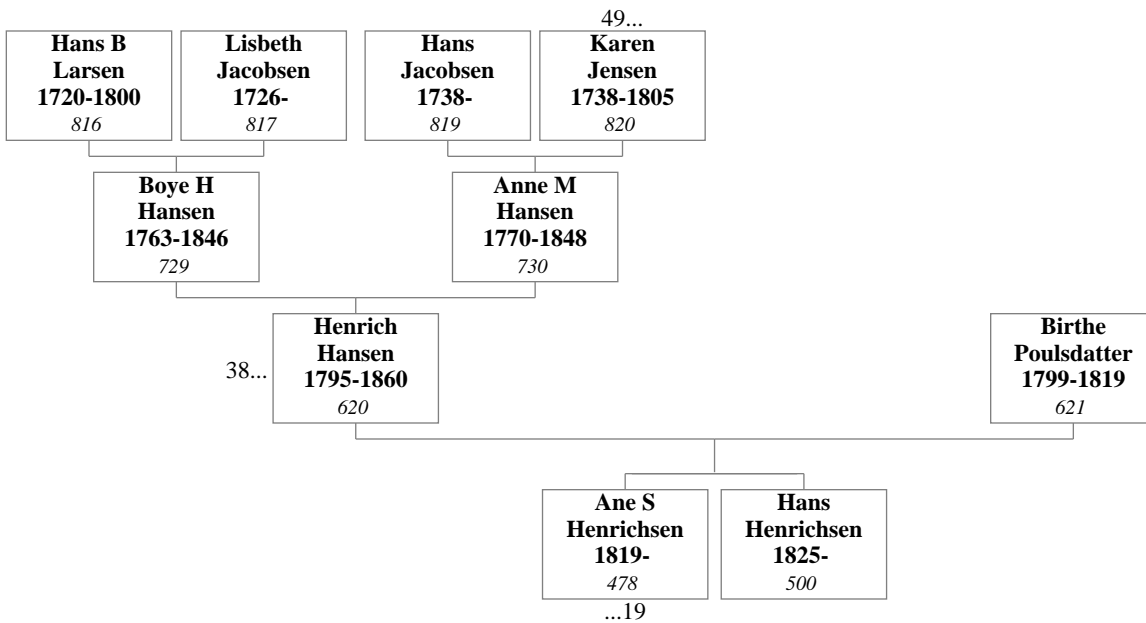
49...

Hans B Larsen 1720-1800
816

Lisbeth Jacobsen 1726-
817

Hans Jacobsen 1738-
819

Karen Jensen 1738-1805
820

Boye H Hansen 1763-1846
729

Anne M Hansen 1770-1848
730

38...

Henrich Hansen 1795-1860
620

Birthe Poulsdatter 1799-1819
621

Ane S Henrichsen 1819-
478

Hans Henrichsen 1825-
500

...19